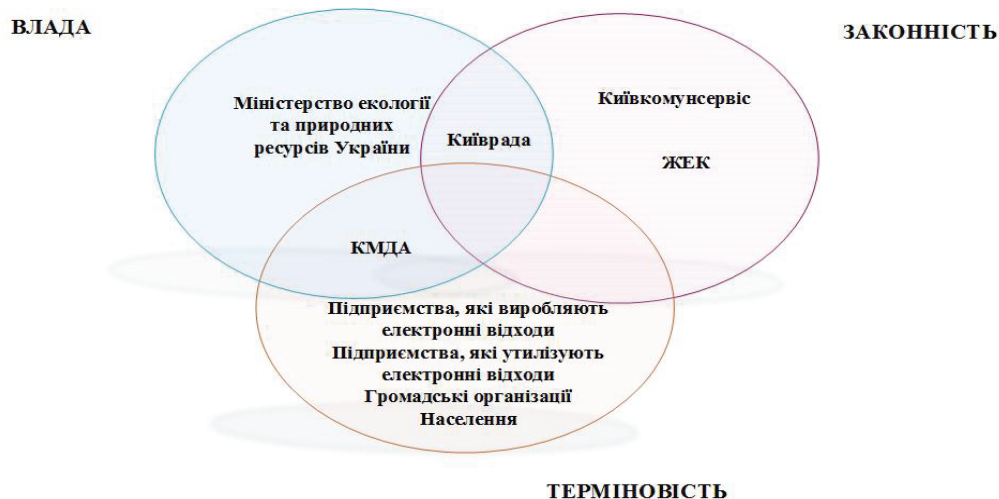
ВЛАДА

ЗАКОННІСТЬ

Міністерство екології та природних ресурсів України

Київрада

Київкомунсервіс

ЖЕК

КМДА

Підприємства, які виробляють електронні відходи
Підприємства, які утилізують електронні відходи
Громадські організації
Населення

ТЕРМІНОВІСТЬ